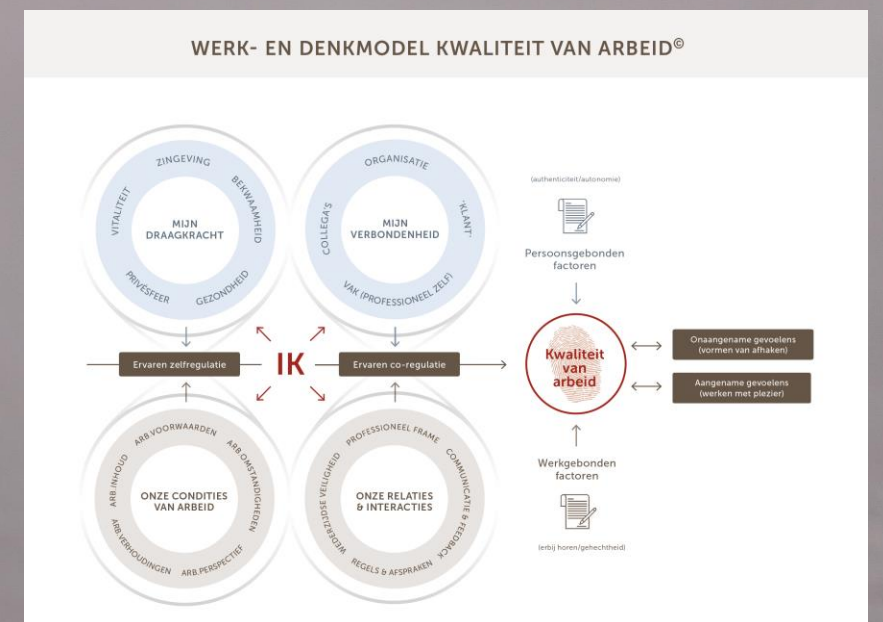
WERK- EN DENKMODEL KWALITEIT VAN ARBEID©

ZINGEVING
BEKWAAMHEID
GEZONDHEID
PRIVÉSFEER
VITALITEIT
MIJN DRAAGKRACHT

ORGANISATIE
'KLANT'
VAK (PROFESSIONEEL ZELF)
COLLEGA'S
MIJN VERBONDENHEID

(authenticiteit/autonomie)

Persoonsgebonden factoren

Ervaren zelfregulatie
IK
Ervaren co-regulatie

Kwaliteit van arbeid

Onaangename gevoelens (vormen van afhaken)

Aangename gevoelens (werken met plezier)

ARB.VOORWAARDEN
ARB.OMSTANDIGHEDEN
ARB.PERSPECTIEF
ARB.VERHOUDINGEN
ARB.INHOUD
ONZE CONDITIES VAN ARBEID

PROFESSIONEEL FRAME
COMMUNICATIE & FEEDBACK
REGELS & AFSPRAKEN
WEDERZIJDSE VEILIGHEID
ONZE RELATIES & INTERACTIES

Werkgebonden factoren

(erbij horen/gehechtheid)